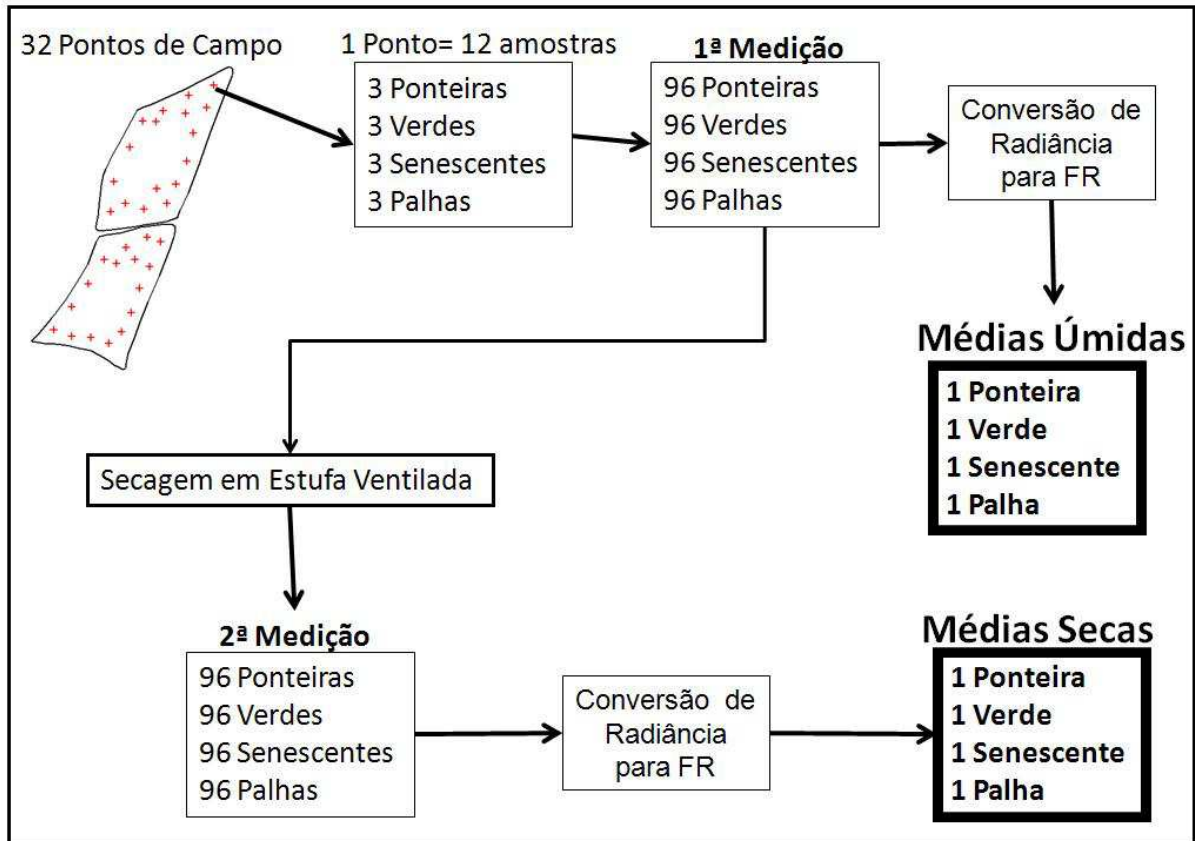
32 Pontos de Campo

1 Ponto= 12 amostras

3 Ponteiras
3 Verdes
3 Senescentes
3 Palhas

1ª Medição

96 Ponteiras
96 Verdes
96 Senescentes
96 Palhas

Conversão de Radiância para FR

Médias Úmidas

1 Ponteira
1 Verde
1 Senescente
1 Palha

Secagem em Estufa Ventilada

2ª Medição

96 Ponteiras
96 Verdes
96 Senescentes
96 Palhas

Conversão de Radiância para FR

Médias Secas

1 Ponteira
1 Verde
1 Senescente
1 Palha